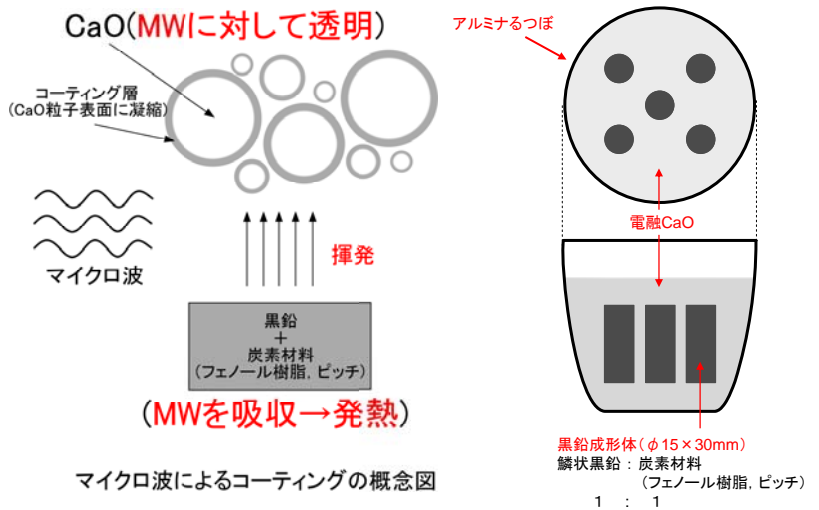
CaO(MWに対して透明)

コーティング層
(CaO粒子表面に凝縮)

マイクロ波

揮発

黒鉛
+
炭素材料
(フェノール樹脂, ピッチ)

(MWを吸収→発熱)

マイクロ波によるコーティングの概念図

アルミナるつぼ

電融CaO

黒鉛成形体($\phi$15×30mm)
鱗状黒鉛：炭素材料
(フェノール樹脂, ピッチ)
1 : 1